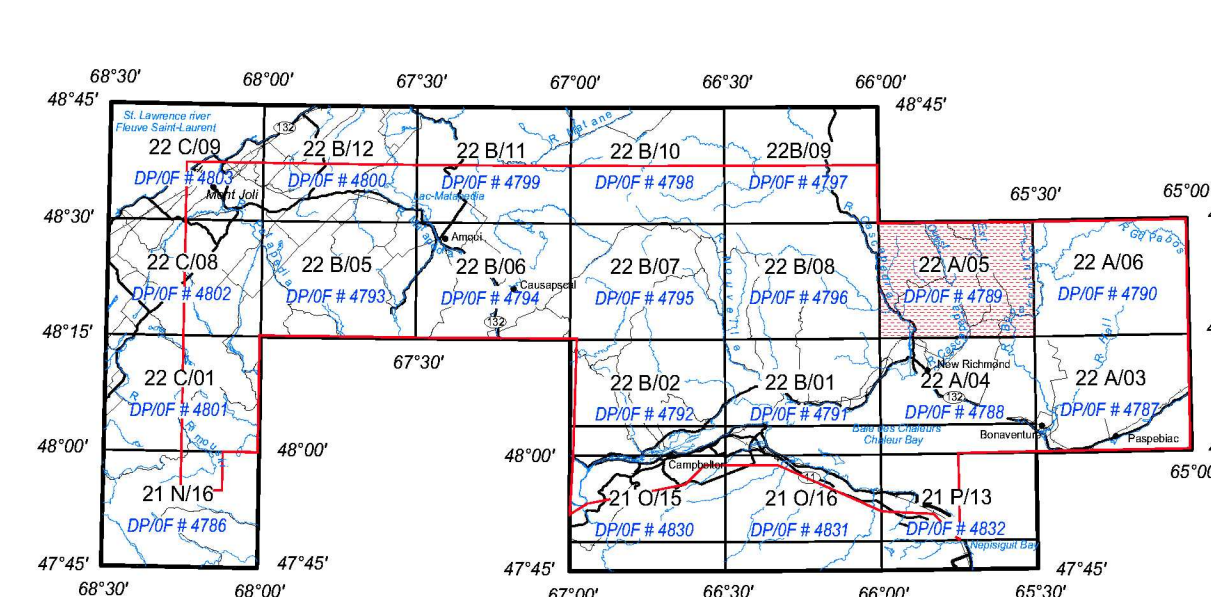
68°30′ 68°00′ 67°30′ 67°00′ 66°30′ 66°00′
48°45′ 48°45′

St. Lawrence river
Fleuve Saint-Laurent

132

22 C/09
DP/0F # 4803
Mont Joli

22 B/12
DP/0F # 4800

22 B/11
DP/0F # 4799
Lac-Matapedia

R. Matane

22 B/10
DP/0F # 4798

22B/09
DP/0F # 4797

65°30′ 65°00

48°30′

22 C/08
DP/0F # 4802

22 B/05
DP/0F # 4793

Amqui
22 B/06
DP/0F # 4794
Causapscal

22 B/07
DP/0F # 4795

22 B/08
DP/0F # 4796

22 A/05
DP/0F # 4789

R. Gd Pabos
22 A/06
DP/0F # 4790

48°15′

132

67°30′

22 C/01
DP/0F # 4801

22 B/02
DP/0F # 4792

22 B/01
DP/0F # 4791

New Richmond
22 A/04
DP/0F # 4788

132

22 A/03
DP/0F # 4787

Baie des Chaleurs
Chaleur Bay

Bonaventure

Paspebiac

48°00′ 48°00′ 48°00′

65°00

Campbellton

21 N/16
DP/0F # 4786

21 O/15
DP/0F # 4830

21 O/16
DP/0F # 4831

21 P/13
DP/0F # 4832
Nepisiguit Bay

47°45′ 47°45′ 47°45′ 47°45′

68°30′ 68°00′ 67°00′ 66°30′ 66°00′ 65°30′